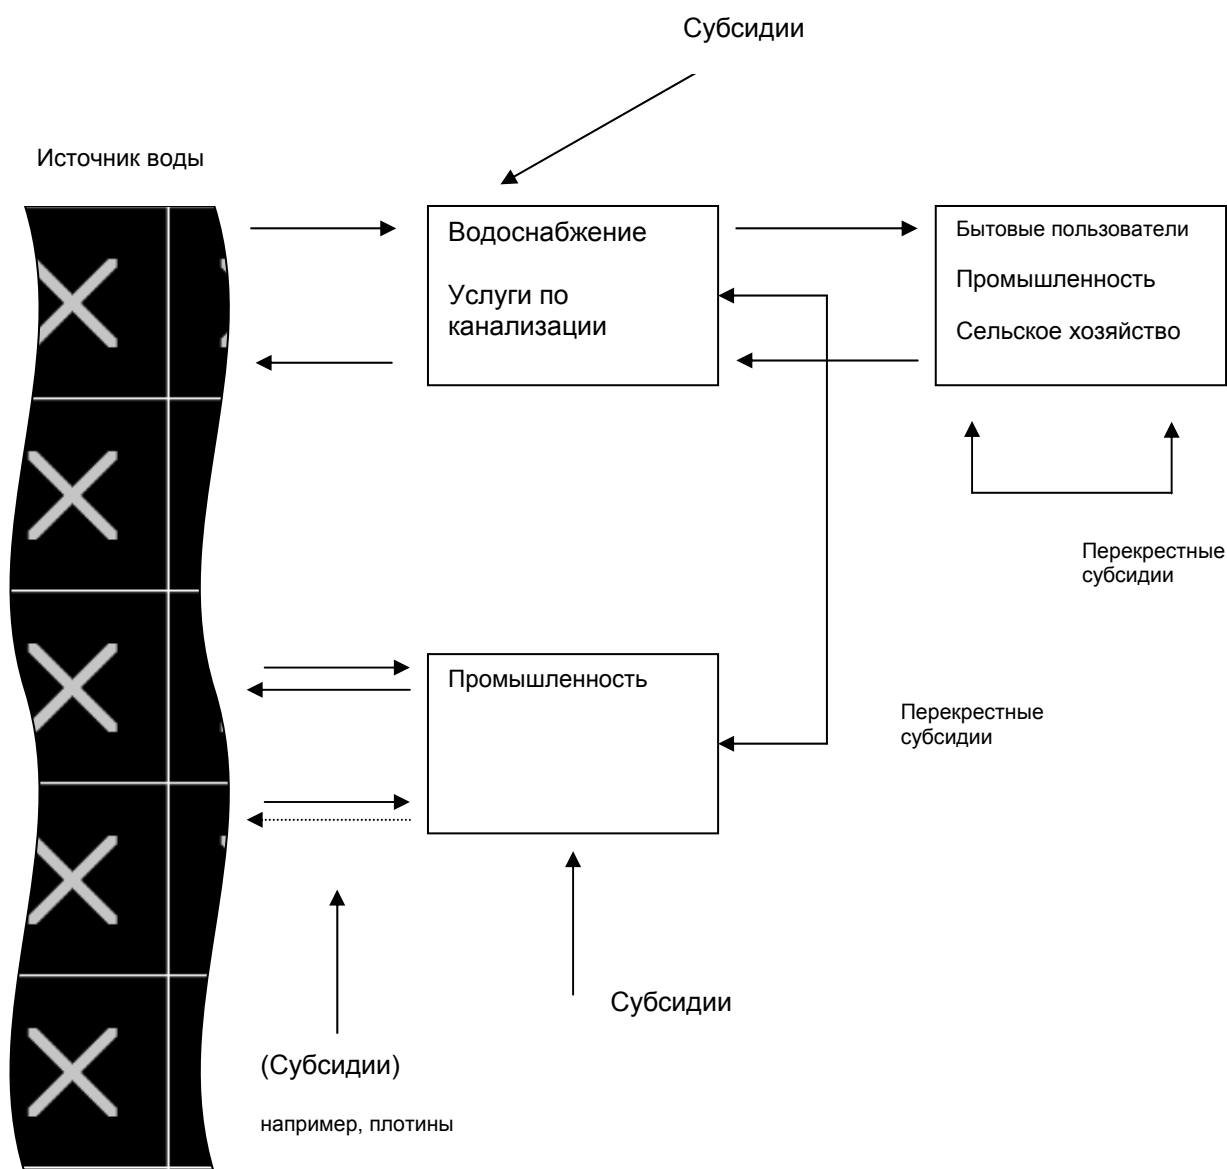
Субсидии

Источник воды

Водоснабжение

Услуги по канализации

Бытовые пользователи

Промышленность

Сельское хозяйство

Перекрестные субсидии

Промышленность

Перекрестные субсидии

Субсидии

(Субсидии)

например, плотины